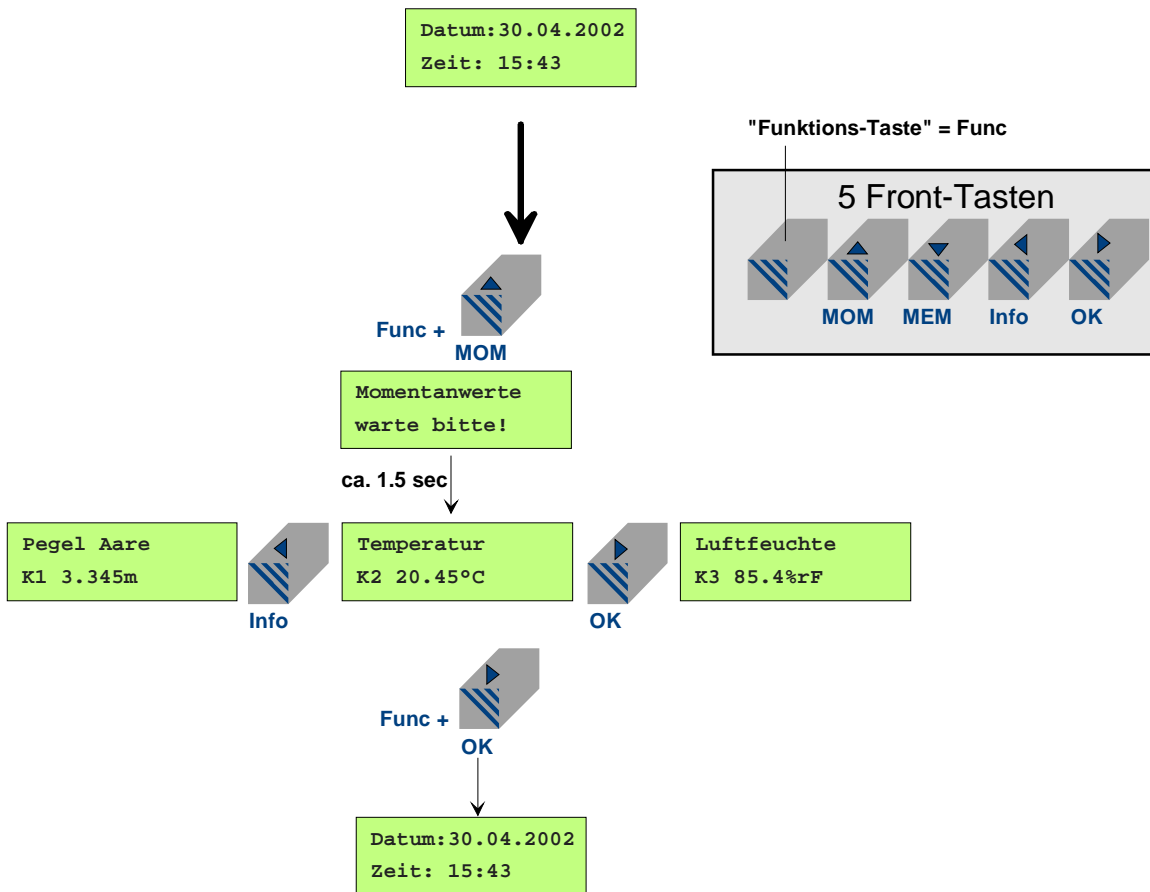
Datum:30.04.2002
Zeit: 15:43

"Funktions-Taste" = Func

5 Front-Tasten

MOM MEM Info OK

Func + MOM

Momentanwerte
warte bitte!

ca. 1.5 sec

Pegel Aare
K1 3.345m

Info

Temperatur
K2 20.45°C

OK

Luftfeuchte
K3 85.4%rF

Func + OK

Datum:30.04.2002
Zeit: 15:43